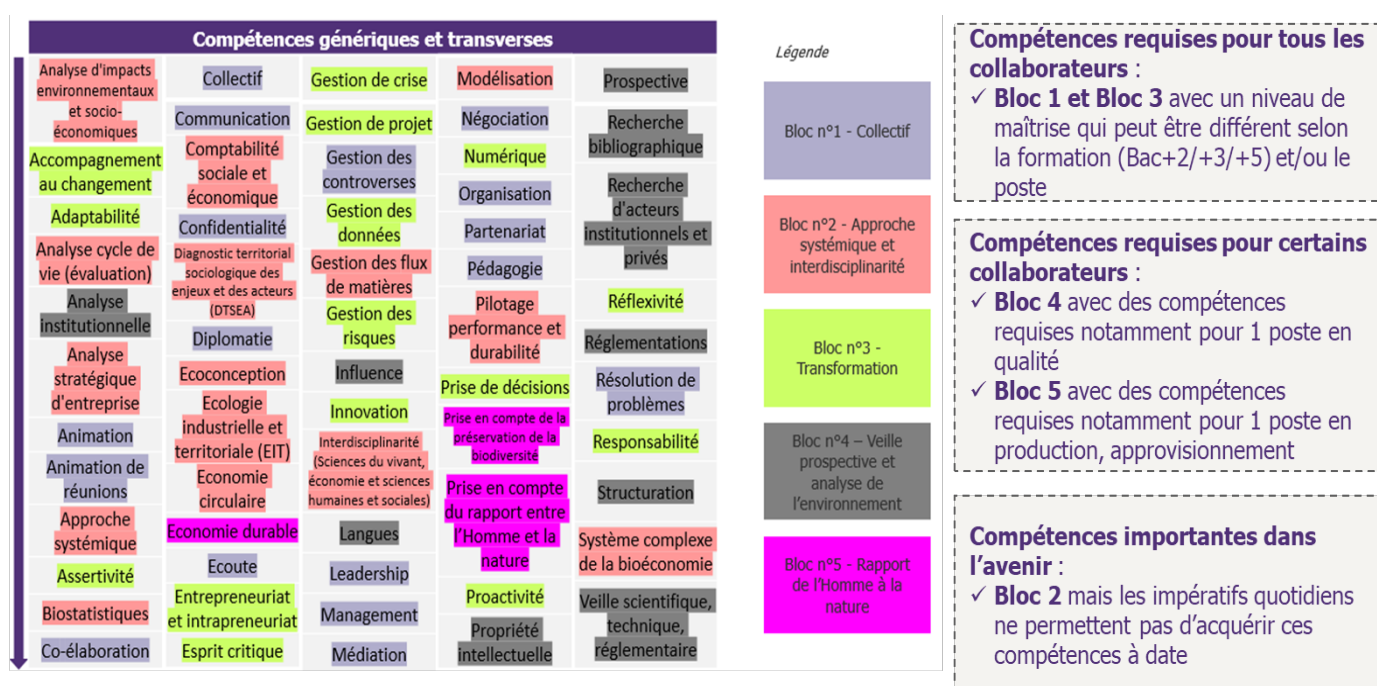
Compétences génériques et transverses

Analyse d'impacts environnementaux et socio-économiques
Accompagnement au changement
Adaptabilité
Analyse cycle de vie (évaluation)
Analyse institutionnelle
Analyse stratégique d'entreprise
Animation
Animation de réunions
Approche systémique
Assertivité
Biostatistiques
Co-élaboration

Collectif
Communication
Comptabilité sociale et économique
Confidentialité
Diagnostic territorial sociologique des enjeux et des acteurs (DTSEA)
Diplomatie
Ecoconception
Ecologie industrielle et territoriale (EIT)
Economie circulaire
Economie durable
Ecoute
Entrepreneuriat et intrapreneuriat
Esprit critique

Gestion de crise
Gestion de projet
Gestion des controverses
Gestion des données
Gestion des flux de matières
Gestion des risques
Influence
Innovation
Interdisciplinarité (Sciences du vivant, économie et sciences humaines et sociales)
Langues
Leadership
Management
Médiation

Modélisation
Négociation
Numérique
Organisation
Partenariat
Pédagogie
Pilotage performance et durabilité
Prise de décisions
Prise en compte de la préservation de la biodiversité
Prise en compte du rapport entre l'Homme et la nature
Proactivité
Propriété intellectuelle

Prospective
Recherche bibliographique
Recherche d'acteurs institutionnels et privés
Réflexivité
Réglementations
Résolution de problèmes
Responsabilité
Structuration
Système complexe de la bioéconomie
Veille scientifique, technique, réglementaire

Légende
Bloc n°1 - Collectif
Bloc n°2 - Approche systémique et interdisciplinarité
Bloc n°3 - Transformation
Bloc n°4 – Veille prospective et analyse de l'environnement
Bloc n°5 - Rapport de l'Homme à la nature

Compétences requises pour tous les collaborateurs :
✓ Bloc 1 et Bloc 3 avec un niveau de maîtrise qui peut être différent selon la formation (Bac+2/+3/+5) et/ou le poste

Compétences requises pour certains collaborateurs :
✓ Bloc 4 avec des compétences requises notamment pour 1 poste en qualité
✓ Bloc 5 avec des compétences requises notamment pour 1 poste en production, approvisionnement

Compétences importantes dans l'avenir :
✓ Bloc 2 mais les impératifs quotidiens ne permettent pas d'acquérir ces compétences à date